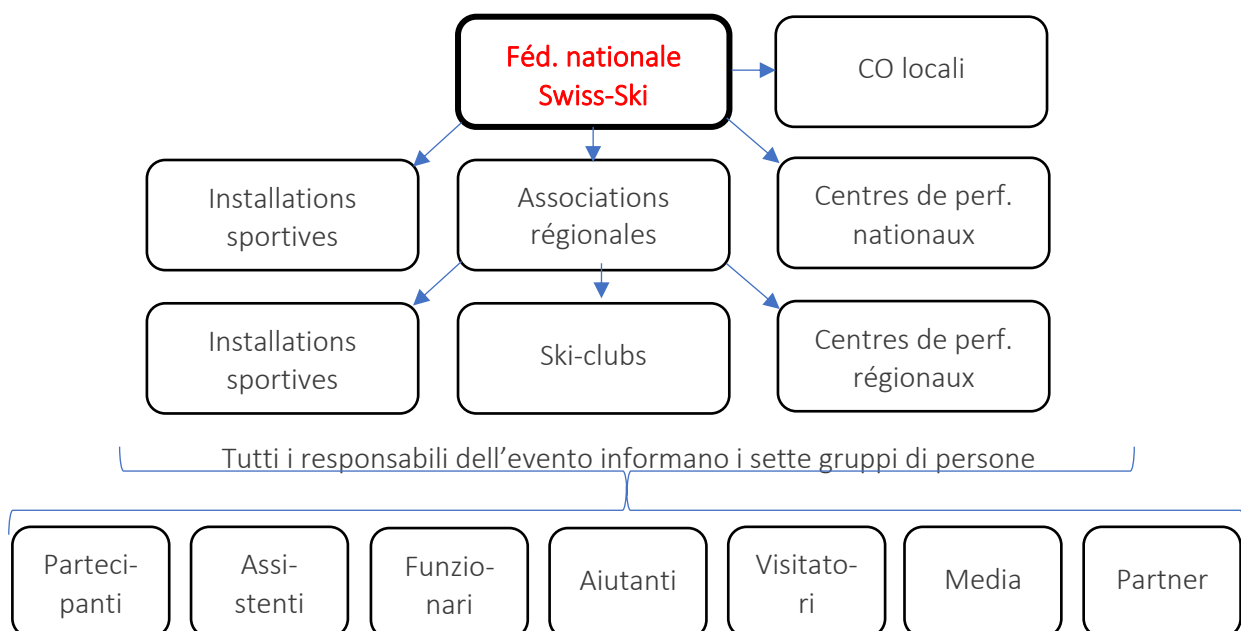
Féd. nationale Swiss-Ski

CO locali

Installations sportives

Associations régionales

Centres de perf. nationaux

Installations sportives

Ski-clubs

Centres de perf. régionaux

Tutti i responsabili dell'evento informano i sette gruppi di persone

Partecipanti

Assistenti

Funzionari

Aiutanti

Visitatori

Media

Partner